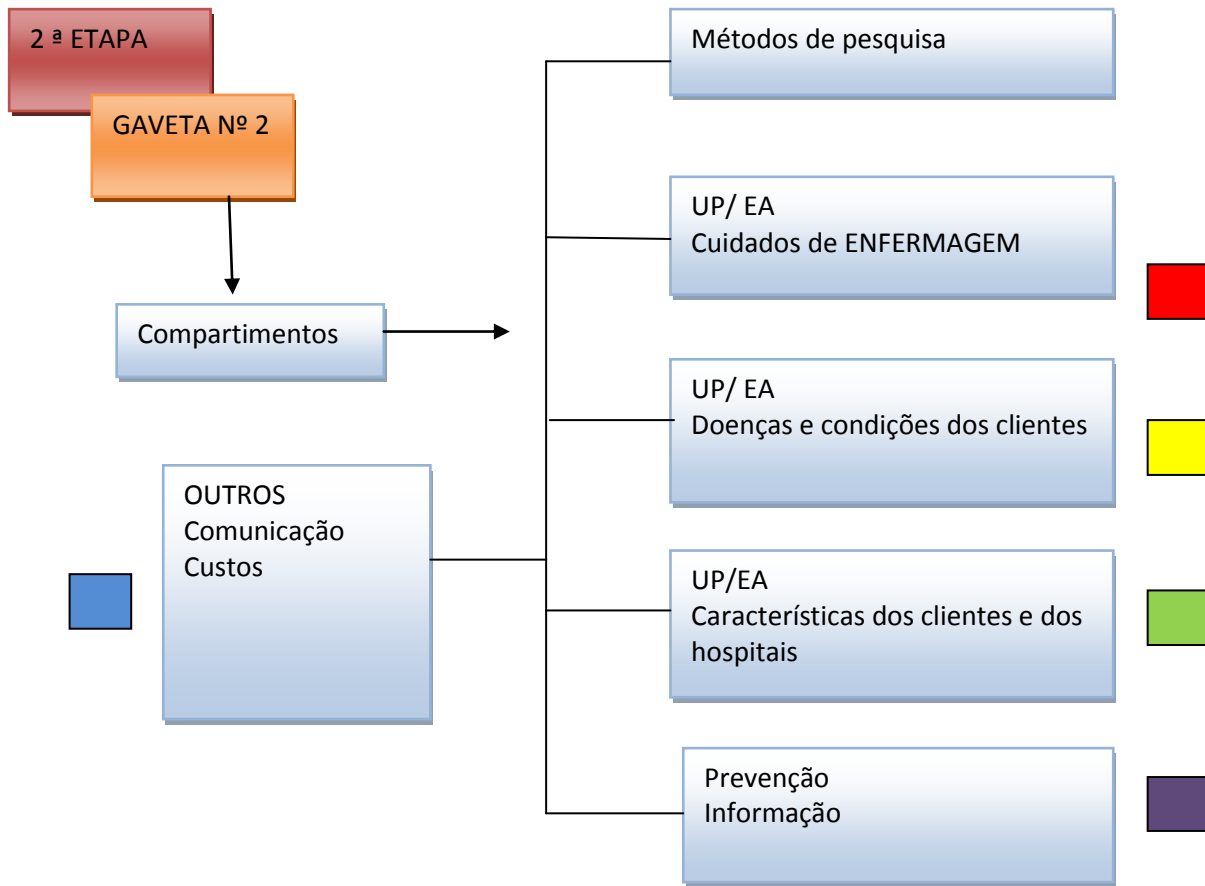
2 ª ETAPA

GAVETA Nº 2

Compartimentos

OUTROS
Comunicação
Custos

Métodos de pesquisa

UP/ EA
Cuidados de ENFERMAGEM

UP/ EA
Doenças e condições dos clientes

UP/EA
Características dos clientes e dos hospitais

Prevenção
Informação